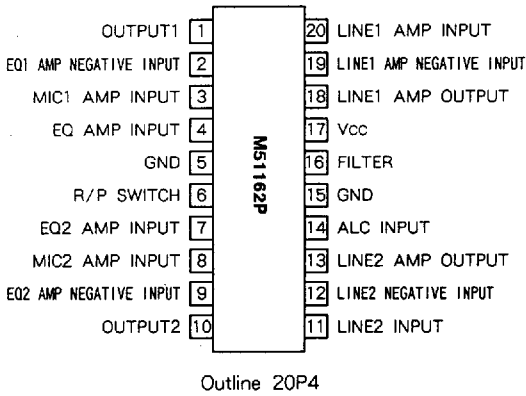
OUTPUT1 1
EQ1 AMP NEGATIVE INPUT 2
MIC1 AMP INPUT 3
EQ AMP INPUT 4
GND 5
R/P SWITCH 6
EQ2 AMP INPUT 7
MIC2 AMP INPUT 8
EQ2 AMP NEGATIVE INPUT 9
OUTPUT2 10

M51162P

20 LINE1 AMP INPUT
19 LINE1 AMP NEGATIVE INPUT
18 LINE1 AMP OUTPUT
17 Vcc
16 FILTER
15 GND
14 ALC INPUT
13 LINE2 AMP OUTPUT
12 LINE2 NEGATIVE INPUT
11 LINE2 INPUT

Outline 20P4